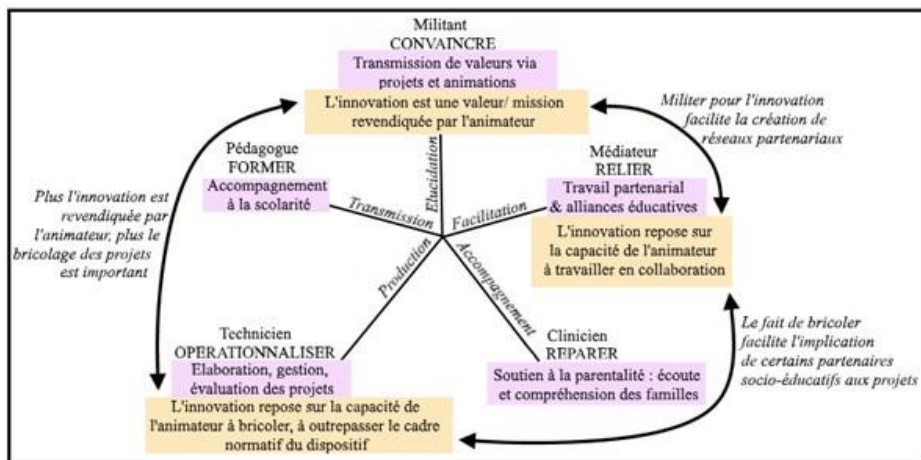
Militant
CONVAINCRE
Transmission de valeurs via projets et animations
L'innovation est une valeur/ mission revendiquée par l'animateur

Militer pour l'innovation facilite la création de réseaux partenariaux

Pédagogue
FORMER
Accompagnement à la scolarité

Médiateur
RELIER
Travail partenarial & alliances éducatives
L'innovation repose sur la capacité de l'animateur à travailler en collaboration

Plus l'innovation est revendiquée par l'animateur, plus le bricolage des projets est important

Elucidation
Transmission
Facilitation
Production
Accompagnement

Technicien
OPERATIONNALISER
Elaboration, gestion, évaluation des projets
L'innovation repose sur la capacité de l'animateur à bricoler, à outrepasser le cadre normatif du dispositif

Clinicien
REPARER
Soutien à la parentalité : écoute et compréhension des familles

Le fait de bricoler facilite l'implication de certains partenaires socio-éducatifs aux projets